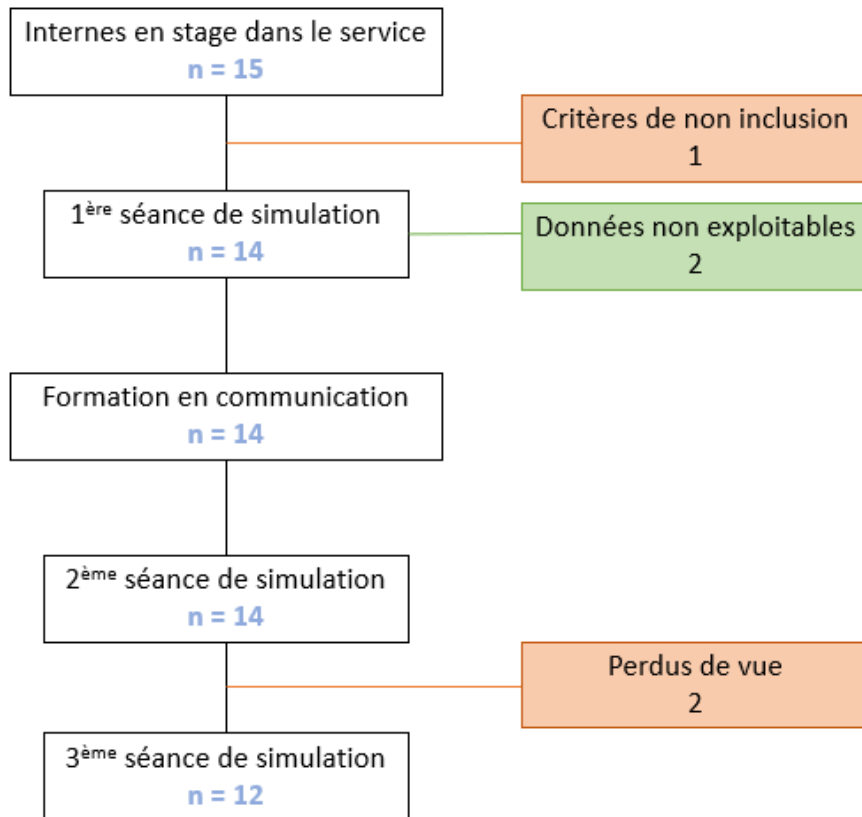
Internes en stage dans le service
n = 15

Critères de non inclusion
1

1ère séance de simulation
n = 14

Données non exploitables
2

Formation en communication
n = 14

2ème séance de simulation
n = 14

Perdus de vue
2

3ème séance de simulation
n = 12